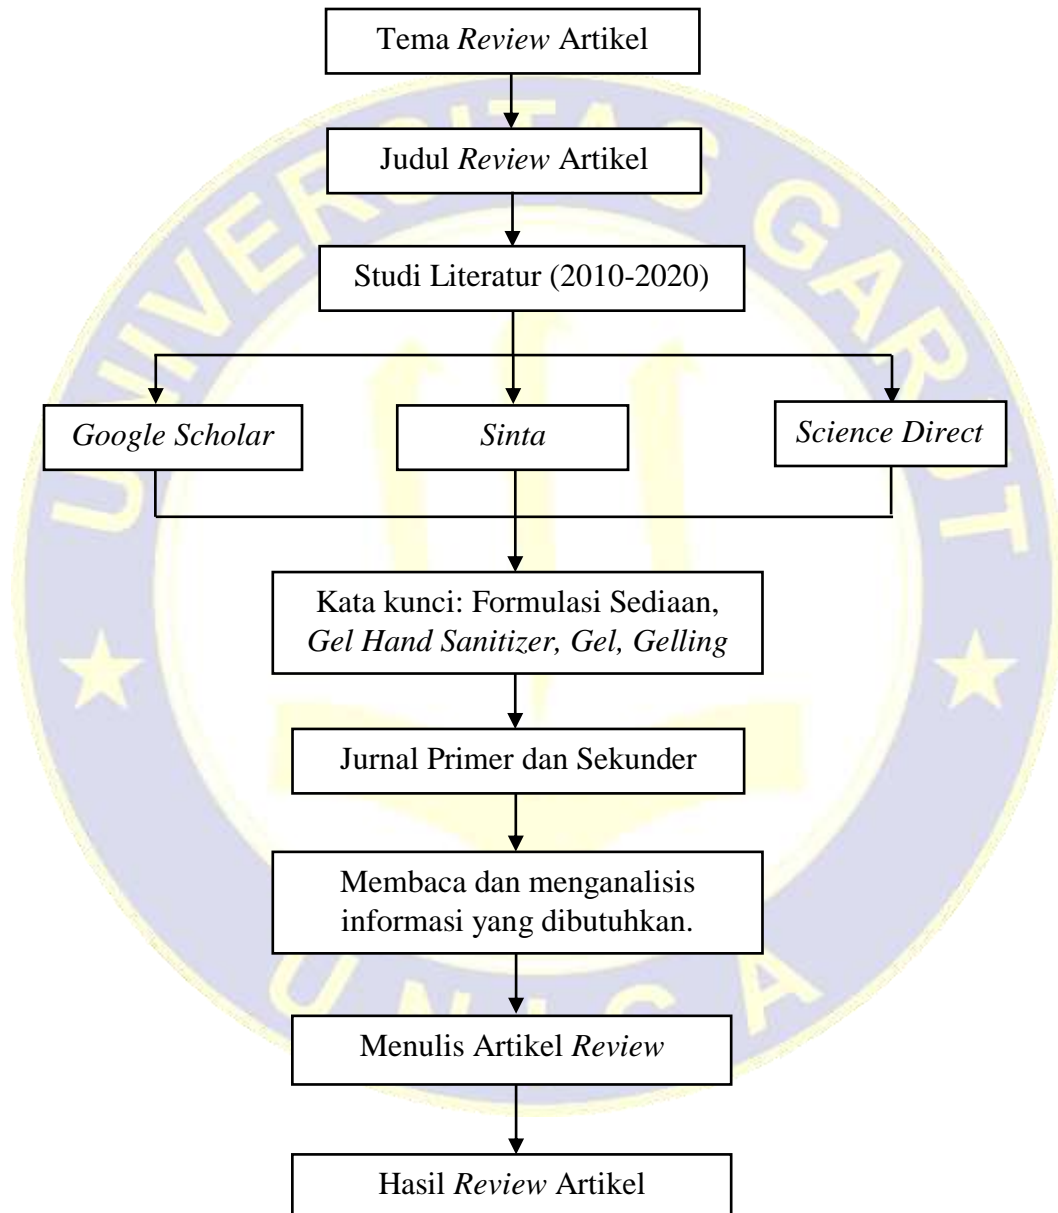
Tema Review Artikel

Judul Review Artikel

Studi Literatur (2010-2020)

Google Scholar

Sinta

Science Direct

Kata kunci: Formulasi Sediaan, Gel Hand Sanitizer, Gel, Gelling

Jurnal Primer dan Sekunder

Membaca dan menganalisis informasi yang dibutuhkan.

Menulis Artikel Review

Hasil Review Artikel

UNIVERSITAS GARUT

UNIGA